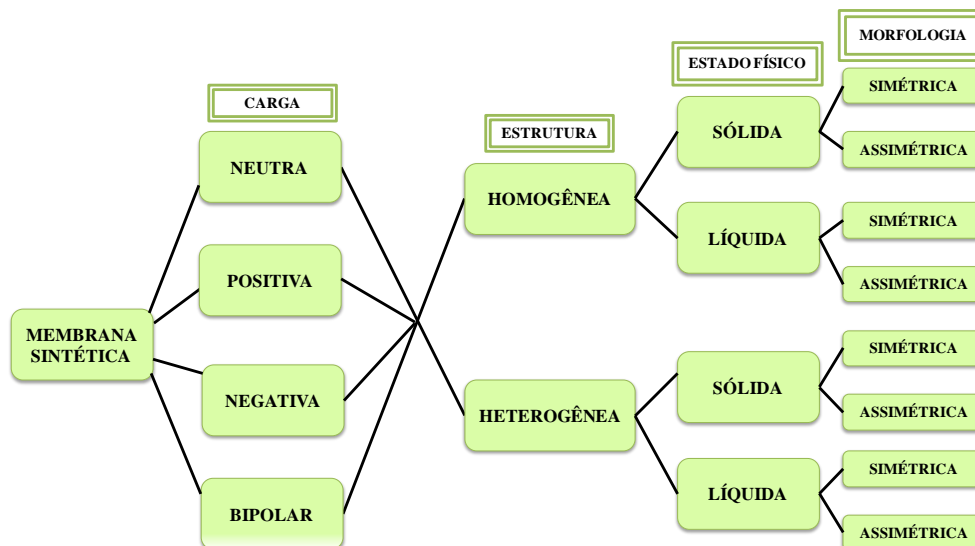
MORFOLOGIA

ESTADO FÍSICO

CARGA

ESTRUTURA

MEMBRANA SINTÉTICA

NEUTRA

POSITIVA

NEGATIVA

BIPOLAR

HOMOGÊNEA

HETEROGÊNEA

SÓLIDA

SIMÉTRICA

ASSIMÉTRICA

LÍQUIDA

SIMÉTRICA

ASSIMÉTRICA

SÓLIDA

SIMÉTRICA

ASSIMÉTRICA

LÍQUIDA

SIMÉTRICA

ASSIMÉTRICA